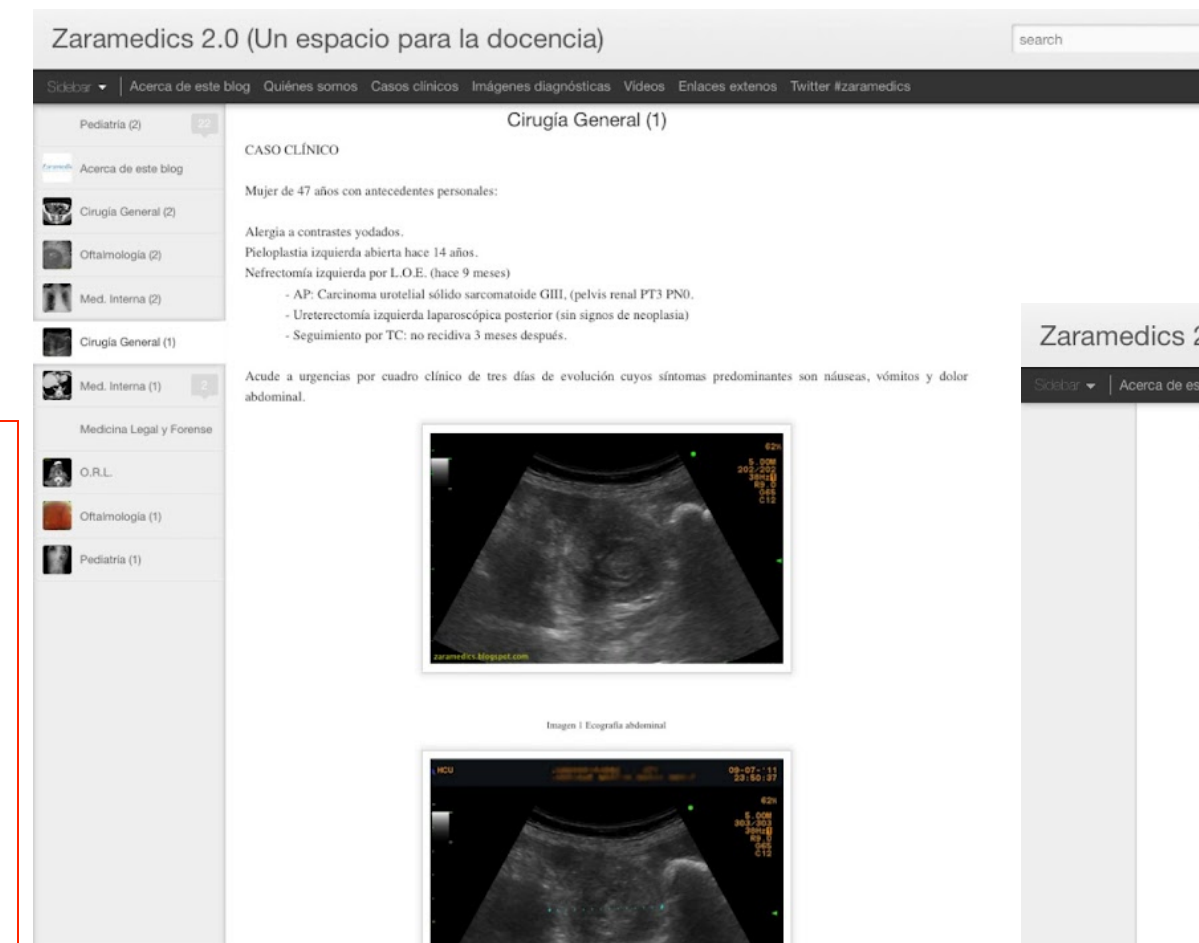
Zaramedics 2.0 (Un espacio para la docencia)

search

Sidebar ▾ | Acerca de este blog Quiénes somos Casos clínicos Imágenes diagnósticas Videos Enlaces extenos Twitter #zaramedics

Pediatría (2) 22
Acerca de este blog
Cirugía General (2)
Oftalmología (2)
Med. Interna (2)
Cirugía General (1)
Med. Interna (1) 2
Medicina Legal y Forense
O.R.L.
Oftalmología (1)
Pediatría (1)

Cirugía General (1)

CASO CLÍNICO

Mujer de 47 años con antecedentes personales:

Alergia a contrastes yodados.
Pieloplastia izquierda abierta hace 14 años.
Nefrectomía izquierda por L.O.E. (hace 9 meses)
- AP: Carcinoma urotelial sólido sarcomatoide GIII, (pelvis renal PT3 PN0.
- Ureterectomía izquierda laparoscópica posterior (sin signos de neoplasia)
- Seguimiento por TC: no recidiva 3 meses después.

Acude a urgencias por cuadro clínico de tres días de evolución cuyos síntomas predominantes son náuseas, vómitos y dolor abdominal.

zaramedics.blogspot.com

Imagen 1 Ecografía abdominal

HCU
09-07-'11
23:50:37

Zaramedics 2
Sidebar ▾ | Acerca de es